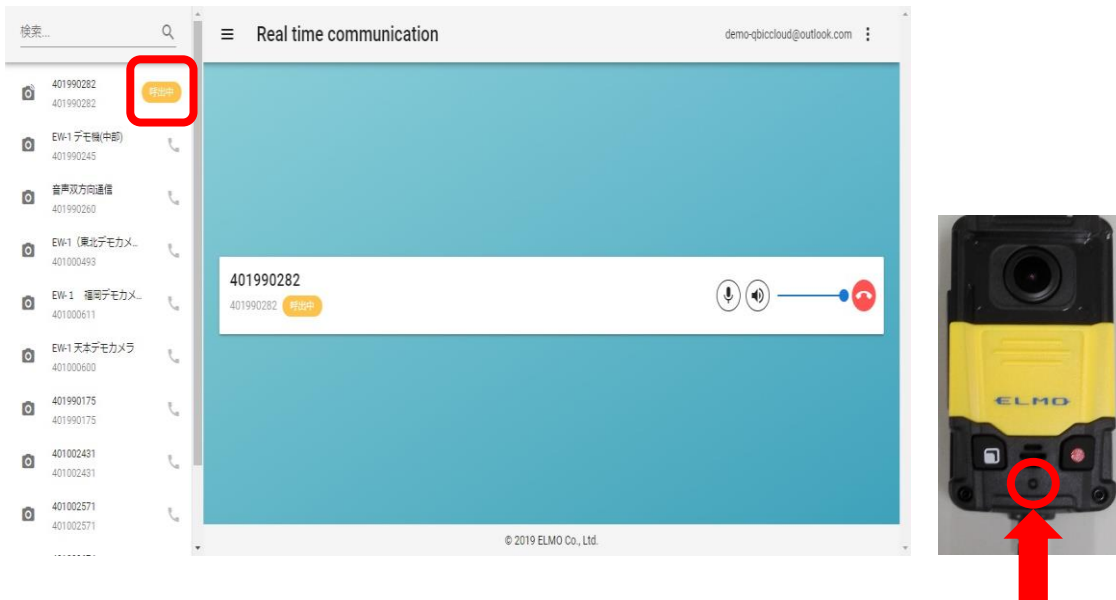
検索...

401990282
401990282
呼出中

EW-1 デモ機(中部)
401990245

音声双方向通信
401990260

EW-1（東北デモカメ...
401000493

EW-1　福岡デモカメ...
401000611

EW-1 天本デモカメラ
401000600

401990175
401990175

401002431
401002431

401002571
401002571

Real time communication

demo-qbiccloud@outlook.com

401990282
401990282 呼出中

© 2019 ELMO Co., Ltd.

ELMO